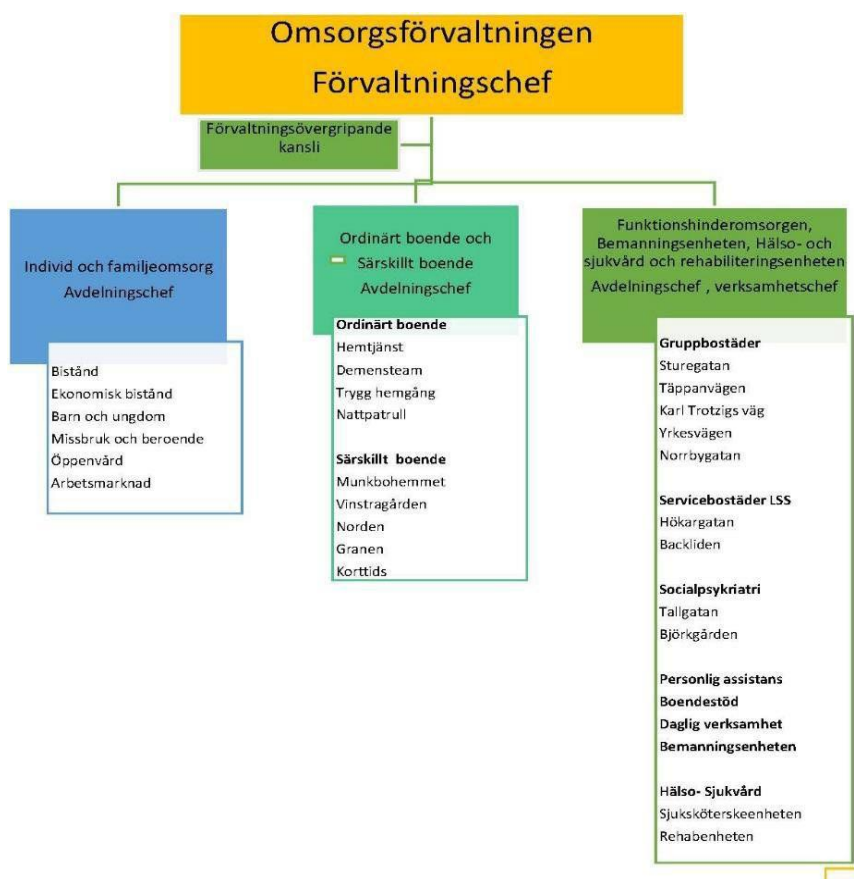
Omsorgsförvaltningen
Förvaltningschef

Förvaltningsövergripande kansli

Individ och familjeomsorg
Avdelningschef

Bistånd
Ekonomisk bistånd
Barn och ungdom
Missbruk och beroende
Öppenvård
Arbetsmarknad

Ordinärt boende och
Särskillt boende
Avdelningschef

Ordinärt boende
Hemtjänst
Demensteam
Trygg hemgång
Nattpatrull

Särskillt boende
Munkbohemmet
Vinstragården
Norden
Granen
Korttids

Funktionshinderomsorgen, Bemanningsenheten, Hälso- och sjukvård och rehabiliteringsenheten
Avdelningschef , verksamhetschef

Gruppbostäder
Sturegatan
Täppanvägen
Karl Trotzigs väg
Yrkesvägen
Norrbygatan

Servicebostäder LSS
Hökargatan
Backliden

Socialpsykriatri
Tallgatan
Björkgården

Personlig assistans
Boendestöd
Daglig verksamhet
Bemanningsenheten

Hälso- Sjukvård
Sjuksköterskeenheten
Rehabenheten